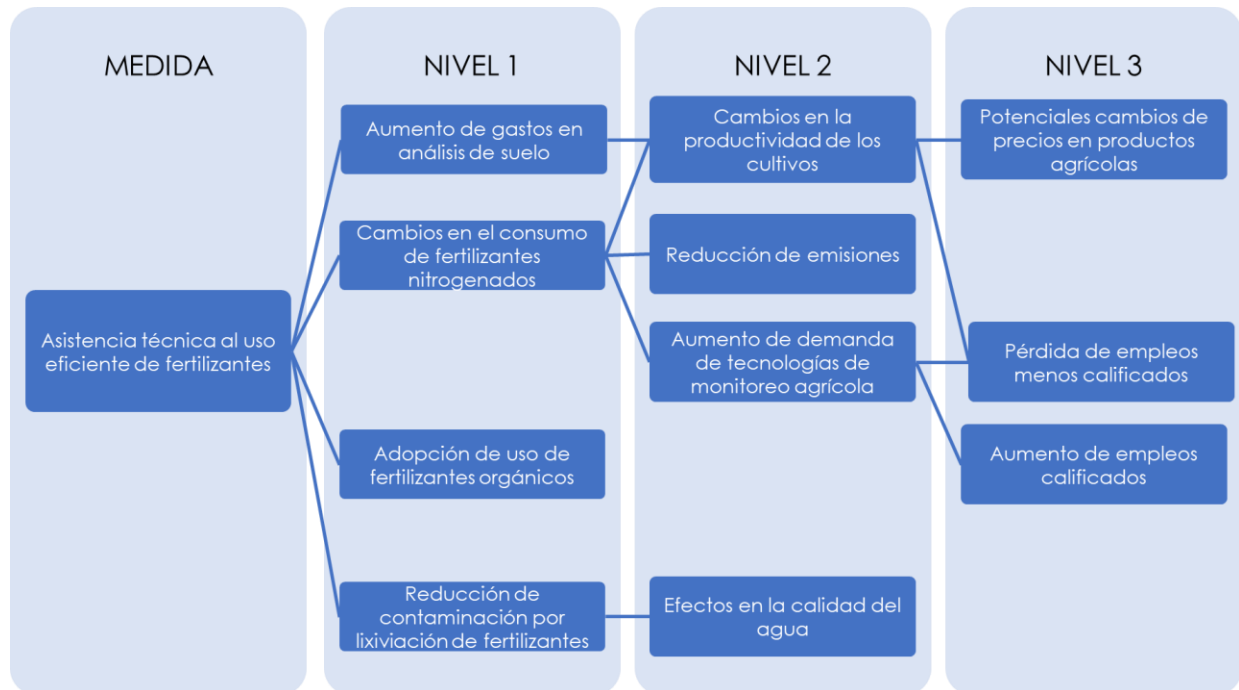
MEDIDA

Asistencia técnica al uso eficiente de fertilizantes

NIVEL 1

Aumento de gastos en análisis de suelo

Cambios en el consumo de fertilizantes nitrogenados

Adopción de uso de fertilizantes orgánicos

Reducción de contaminación por lixiviación de fertilizantes

NIVEL 2

Cambios en la productividad de los cultivos

Reducción de emisiones

Aumento de demanda de tecnologías de monitoreo agrícola

Efectos en la calidad del agua

NIVEL 3

Potenciales cambios de precios en productos agrícolas

Pérdida de empleos menos calificados

Aumento de empleos calificados